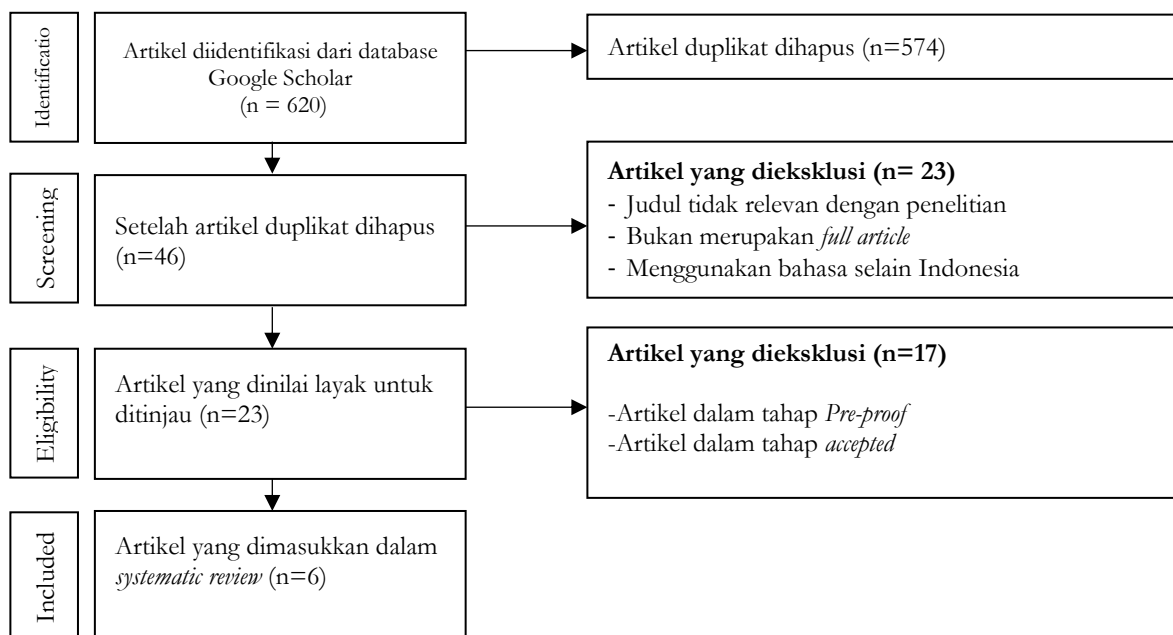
Identificatio

Artikel diidentifikasi dari database Google Scholar (n = 620)

Artikel duplikat dihapus (n=574)

Screening

Setelah artikel duplikat dihapus (n=46)

**Artikel yang dieksklusi (n= 23)**
- Judul tidak relevan dengan penelitian
- Bukan merupakan *full article*
- Menggunakan bahasa selain Indonesia

Eligibility

Artikel yang dinilai layak untuk ditinjau (n=23)

**Artikel yang dieksklusi (n=17)**

-Artikel dalam tahap *Pre-proof*
-Artikel dalam tahap *accepted*

Included

Artikel yang dimasukkan dalam *systematic review* (n=6)